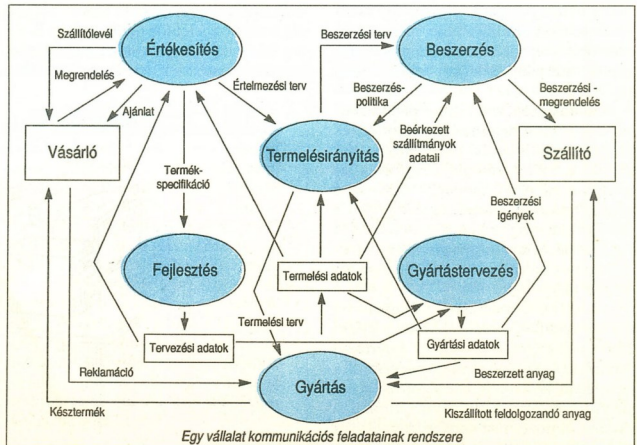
Szállítólevél
Értékesítés
Beszerzési terv
Beszerzés
Megrendelés
Ajánlat
Értelmezési terv
Beszerzés-politika
Beszerzési - megrendelés
Vásárló
Termelésirányítás
Beérkezett szállítmányok adatai
Szállító
Termék-specifikáció
Beszerzési igények
Fejlesztés
Termelési adatok
Gyártástervezés
Termelési terv
Tervezési adatok
Gyártási adatok
Reklamáció
Gyártás
Beszerzett anyag
Késztermék
Kiszállított feldolgozandó anyag
Egy vállalat kommunikációs feladatainak rendszere